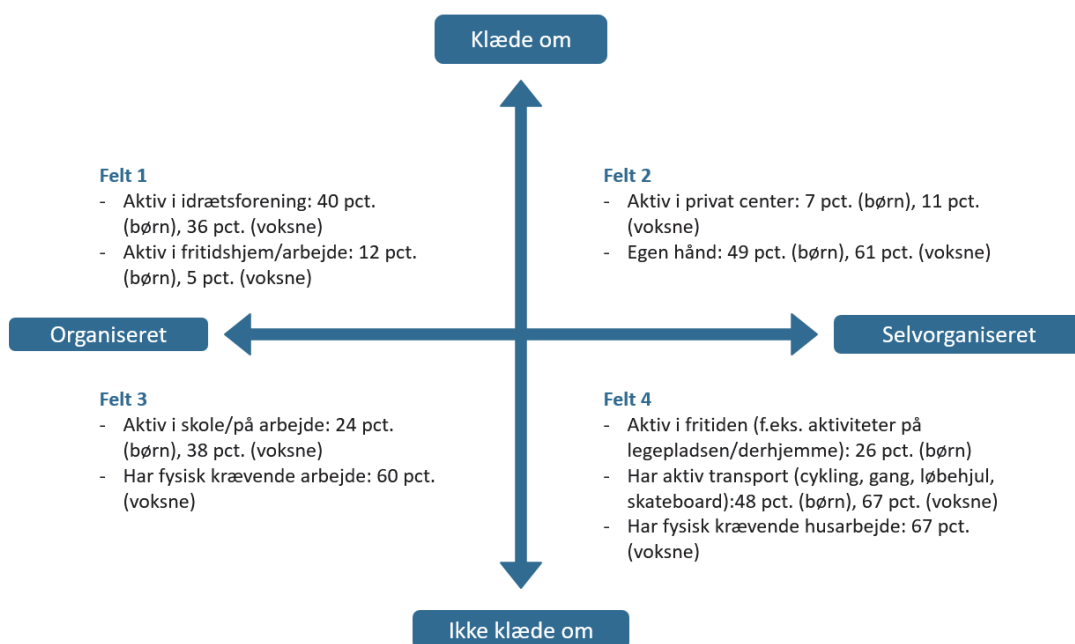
Klæde om

Felt 1
- Aktiv i idrætsforening: 40 pct. (børn), 36 pct. (voksne)
- Aktiv i fritidshjem/arbejde: 12 pct. (børn), 5 pct. (voksne)

Felt 2
- Aktiv i privat center: 7 pct. (børn), 11 pct. (voksne)
- Egen hånd: 49 pct. (børn), 61 pct. (voksne)

Organiseret

Selvorganiseret

Felt 3
- Aktiv i skole/på arbejde: 24 pct. (børn), 38 pct. (voksne)
- Har fysisk krævende arbejde: 60 pct. (voksne)

Felt 4
- Aktiv i fritiden (f.eks. aktiviteter på legepladsen/derhjemme): 26 pct. (børn)
- Har aktiv transport (cykling, gang, løbehjul, skateboard):48 pct. (børn), 67 pct. (voksne)
- Har fysisk krævende husarbejde: 67 pct. (voksne)

Ikke klæde om